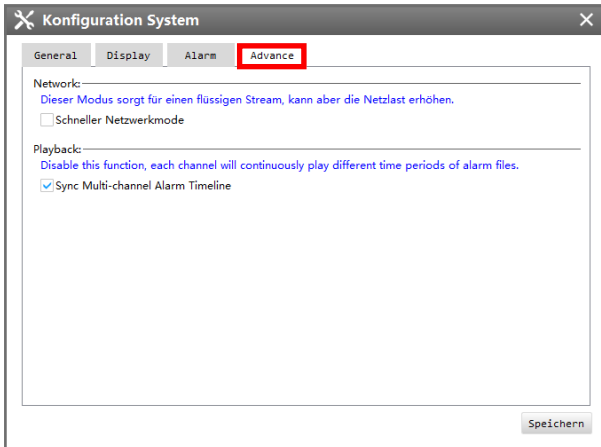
Konfiguration System

General

Display

Alarm

Advance

Network:
Dieser Modus sorgt für einen flüssigen Stream, kann aber die Netzlast erhöhen.
Schneller Netzwerkmode

Playback:
Disable this function, each channel will continuously play different time periods of alarm files.
Sync Multi-channel Alarm Timeline

Speichern